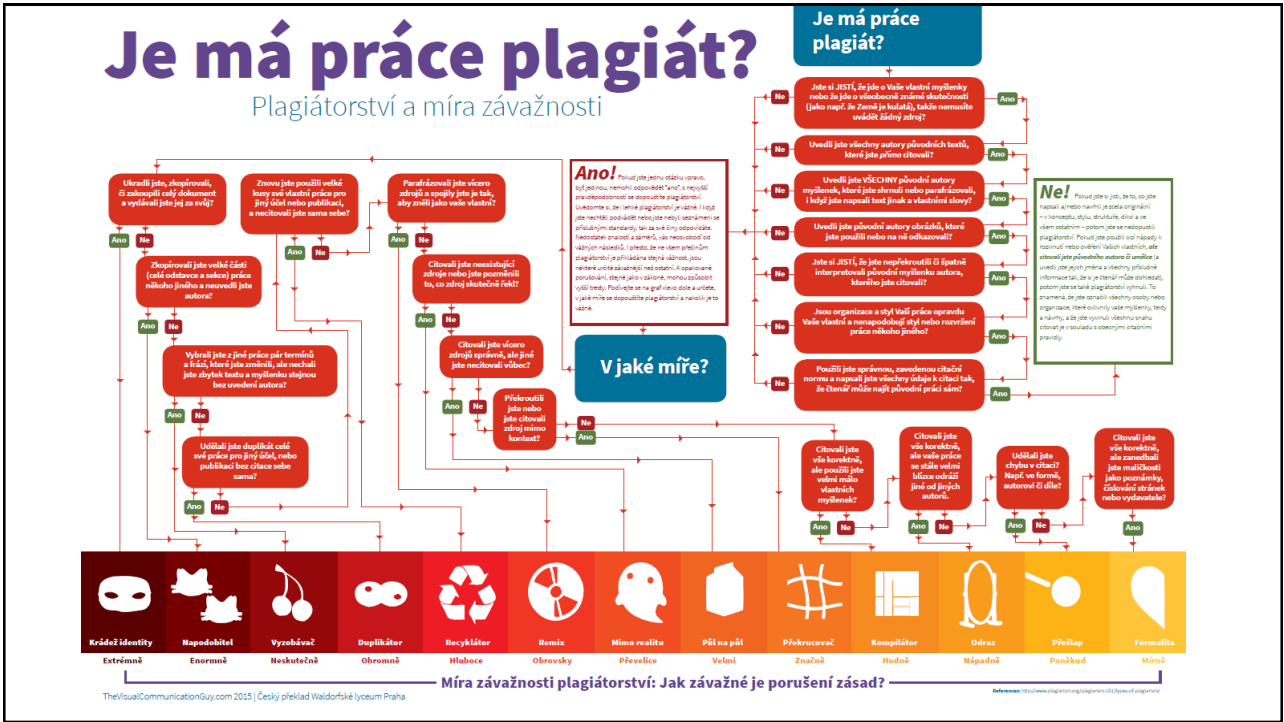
Je má práce plagiát?

Plagiátorství a míra závažnosti

Je má práce plagiát?

Jste si JISTÍ, že jde o Vaše vlastní myšlenky nebo že jde o všeobecně známé skutečnosti (jako např. že Země je kulatá), takže nemusíte uvádět žádný zdroj?

Ne Ano

Uvedli jste všechny autory původních textů, které jste přímo citovali?

Ne Ano

Uvedli jste VŠECHNY původní autory myšlenek, které jste shrnuli nebo parafrázovali, i když jste napsali text jinak a vlastními slovy?

Ne Ano

Uvedli jste původní autory obrázků, které jste použili nebo na ně odkazovali?

Ne Ano

Jste si JISTI, že jste nepřekroutili či špatně interpretovali původní myšlenku autora, kterého jste citovali?

Ne Ano

Jsou organizace a styl Vaší práce opravdu Vaše vlastní a nenapodobují styl nebo rozvržení práce někoho jiného?

Ne Ano

Použili jste správnou, zavedenou citační normu a napsali jste všechny údaje k citaci tak, že čtenář může najít původní práci sám?

Ne Ano

Ano! Pokud jste jednu otázku vpravo, byť jedinou, nemohli odpovědět "ano", s nejvyšší pravděpodobností se dopouštíte plagiátorství. Uvědomte si, že i lehké plagiátorství je vážné. I když jste nechtěli podvádět nebo jste nebyli seznámeni se příslušnými standardy, tak za své činy odpovídáte. Nedostatek znalostí a záměrů, vás neosvobodí od vážných následků. I přesto, že ne všem případům plagiátorství je přikládána stejná vážnost, jsou některé určitě závažnější než ostatní. A opakované porušování, stejně jako v zákoně, mohou způsobit vyšší tresty. Podívejte se na graf vlevo dole a určete, v jaké míře se dopouštíte plagiátorství a nakolik je to vážné.

V jaké míře?

Ne! Pokud jste si jistí, že to, co jste napsali a/nebo navrhli je zcela originální – v konceptu, stylu, struktuře, dikci a ve všem ostatním – potom jste se nedopustili plagiátorství. Pokud jste použili své nápady k rozvinutí nebo ověření Vašich vlastních, ale citovali jste původního autora či umělce (a uvedli jste jejich jména a všechny příslušné informace tak, že si je čtenář může dohledat), potom jste se také plagiátorství vyhnuli. To znamená, že jste oznámili všechny osoby nebo organizace, které ovlivnily vaše myšlenky, texty a návrhy, a že jste vynulí všechnu snahu citovat je v souladu s obecnými citačními pravidly.

Ukradli jste, zkopírovali, či zakoupili celý dokument a vydávali jste jej za svůj?

Ano Ne

Zkopírovali jste velké části (celé odstavce a sekce) práce někoho jiného a neuvedli jste autora?

Ano Ne

Vybrali jste z jiné práce pár termínů a frází, které jste změnili, ale nechali jste zbytek textu a myšlenku stejnou bez uvedení autora?

Ano Ne

Udělali jste duplikát celé své práce pro jiný účel, nebo publikaci bez citace sebe sama?

Ano Ne

Znovu jste použili velké kusy své vlastní práce pro jiný účel nebo publikaci, a necitovali jste sama sebe?

Ano Ne

Parafrázovali jste vícero zdrojů a spojili jste je tak, aby zněli jako vaše vlastní?

Ano Ne

Citovali jste neexistující zdroje nebo jste pozměnili to, co zdroj skutečně řekl?

Ano Ne

Citovali jste vícero zdrojů správně, ale jiné jste necitovali vůbec?

Ano Ne

Překroutili jste nebo jste citovali zdroj mimo kontext?

Ne Ano

Citovali jste vše korektně, ale použili jste velmi málo vlastních myšlenek?

Ano Ne

Citovali jste vše korektně, ale vaše práce se stále velmi blízce odráží jiné od jiných autorů.

Ano Ne

Udělali jste chybu v citaci? Např. ve formě, autorovi či díle?

Ano Ne

Citovali jste vše korektně, ale zanedbali jste maličkosti jako poznámky, číslování stránek nebo vydavatele?

Ano

Krádež identity
Extrémně

Napodobitel
Enormně

Vyzobávač
Neskutečně

Duplikátor
Ohromně

Recyklátor
Hluboce

Remix
Obrovsky

Mimo realitu
Převelice

Půl na půl
Velmi

Překrucovač
Značně

Kompilátor
Hodně

Odraz
Nápadně

Přešlap
Poněkud

Formalita
Mírně

Míra závažnosti plagiátorství: Jak závažné je porušení zásad?

TheVisualCommunicationGuy.com 2015 | Český překlad Waldorfské lyceum Praha

Reference: http://www.plagiarism.org/plagiarism-101/types-of-plagiarism/